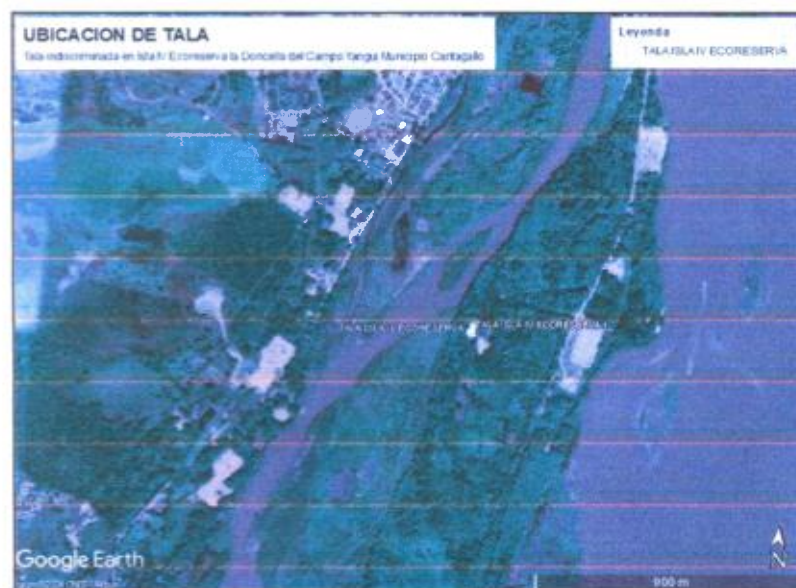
UBICACION DE TALA

Tala indiscriminada en Isla IV Ecoreserva la Doncella del Campo Yangui Municipio Cartagallo

Leyenda

TALA ISLA IV ECORESERVA

TALA ISLA IV ECORESERVA TALA ISLA IV ECORESERVA

Google Earth

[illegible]

900 m

N